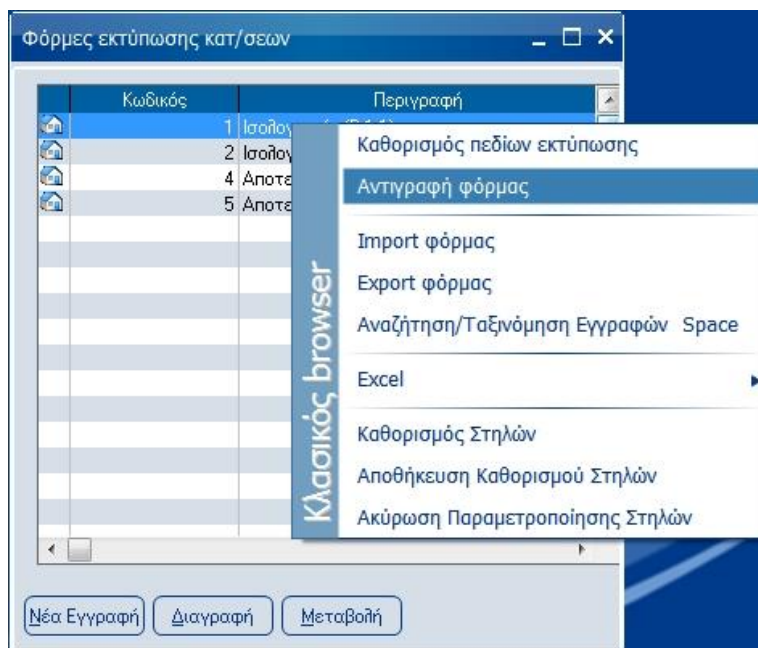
Φόρμες εκτύπωσης κατ/σεων

| | Κωδικός | Περιγραφή |
|---|---|---|
| | 1 | Ισολογ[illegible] |
| | 2 | Ισολογ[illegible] |
| | 4 | Αποτε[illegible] |
| | 5 | Αποτε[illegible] |

Κλασικός browser

Καθορισμός πεδίων εκτύπωσης
Αντιγραφή φόρμας
Import φόρμας
Export φόρμας
Αναζήτηση/Ταξινόμηση Εγγραφών Space
Excel
Καθορισμός Στηλών
Αποθήκευση Καθορισμού Στηλών
Ακύρωση Παραμετροποίησης Στηλών

Νέα Εγγραφή
Διαγραφή
Μεταβολή